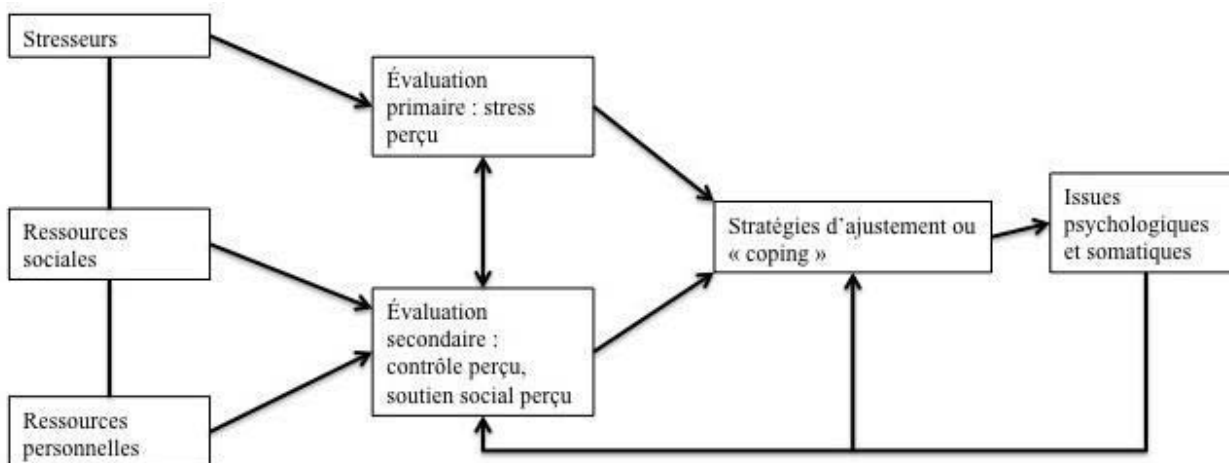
Stresseurs

Ressources sociales

Ressources personnelles

Évaluation primaire : stress perçu

Évaluation secondaire : contrôle perçu, soutien social perçu

Stratégies d’ajustement ou « coping »

Issues psychologiques et somatiques